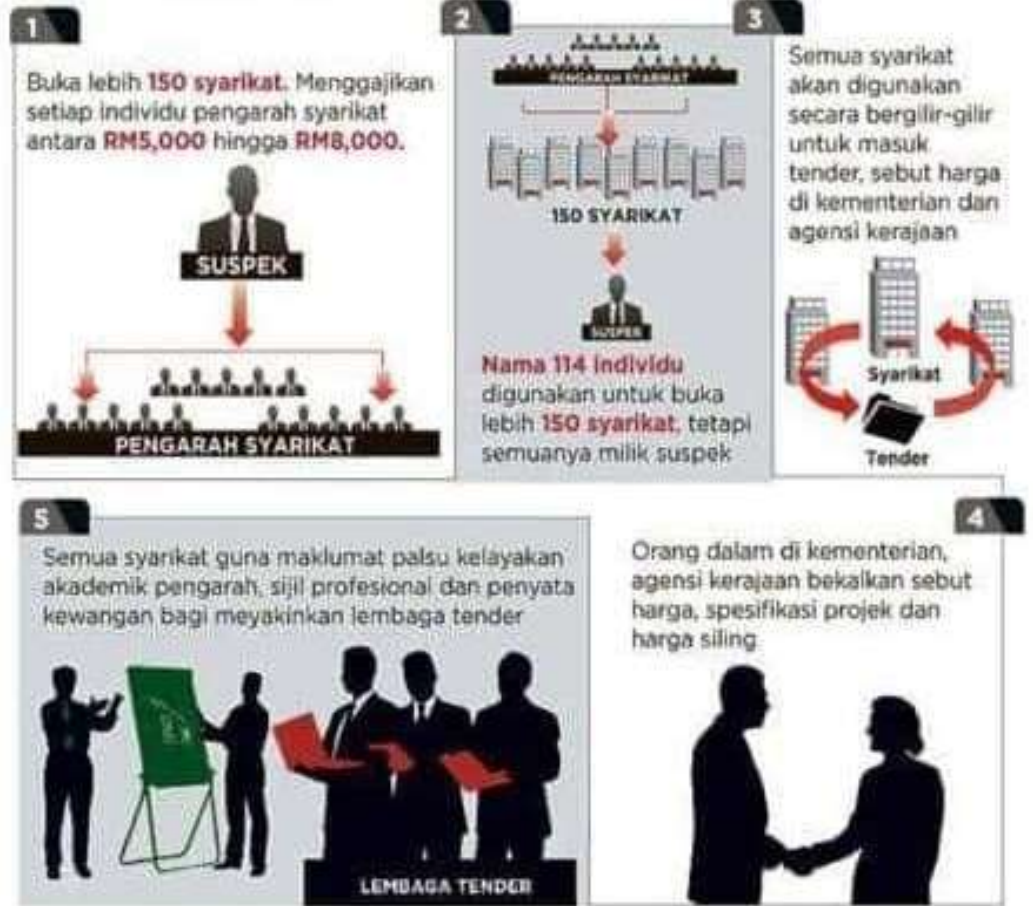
1

Buka lebih 150 syarikat. Menggajikan setiap individu pengarah syarikat antara RM5,000 hingga RM8,000.

SUSPEK

PENGARAH SYARIKAT

2

PENGARAH SYARIKAT

150 SYARIKAT

SUSPEK

Nama 114 individu digunakan untuk buka lebih 150 syarikat, tetapi semuanya milik suspek

3

Semua syarikat akan digunakan secara bergilir-gilir untuk masuk tender, sebut harga di kementerian dan agensi kerajaan

Syarikat

Tender

5

Semua syarikat guna maklumat palsu kelayakan akademik pengarah, sijil profesional dan penyata kewangan bagi meyakinkan lembaga tender

LEMBAGA TENDER

4

Orang dalam di kementerian, agensi kerajaan bekalkan sebut harga, spesifikasi projek dan harga siling